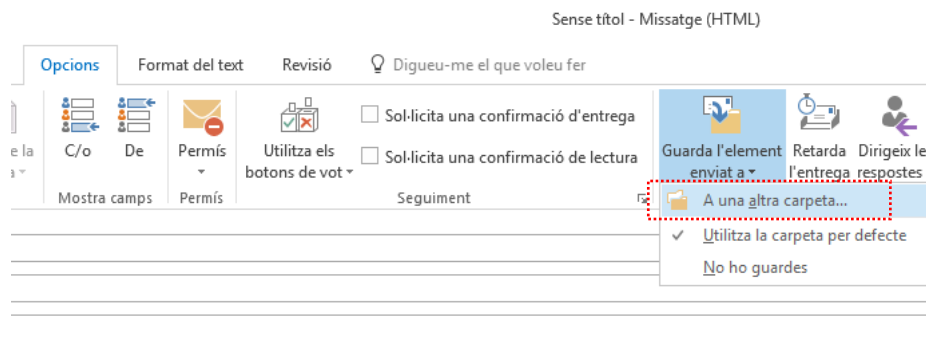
Sense títol - Missatge (HTML)

Opcions
Format del text
Revisió
Digueu-me el que voleu fer

e la
a
C/o
De
Permís
Utilitza els botons de vot
Sol·licita una confirmació d'entrega
Sol·licita una confirmació de lectura
Guarda l'element enviat a
Retarda l'entrega
Dirigeix le respostes

Mostra camps
Permís
Seguiment

A una altra carpeta...
Utilitza la carpeta per defecte
No ho guardes